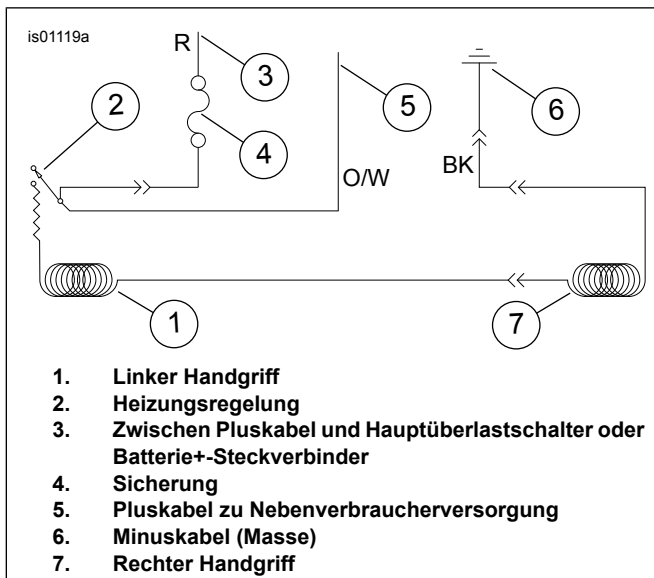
is01119a

R

3

2

4

5

O/W

6

BK

1

7

1. Linker Handgriff
2. Heizungsregelung
3. Zwischen Pluskabel und Hauptüberlastschalter oder Batterie+-Steckverbinder
4. Sicherung
5. Pluskabel zu Nebenverbraucherversorgung
6. Minuskabel (Masse)
7. Rechter Handgriff